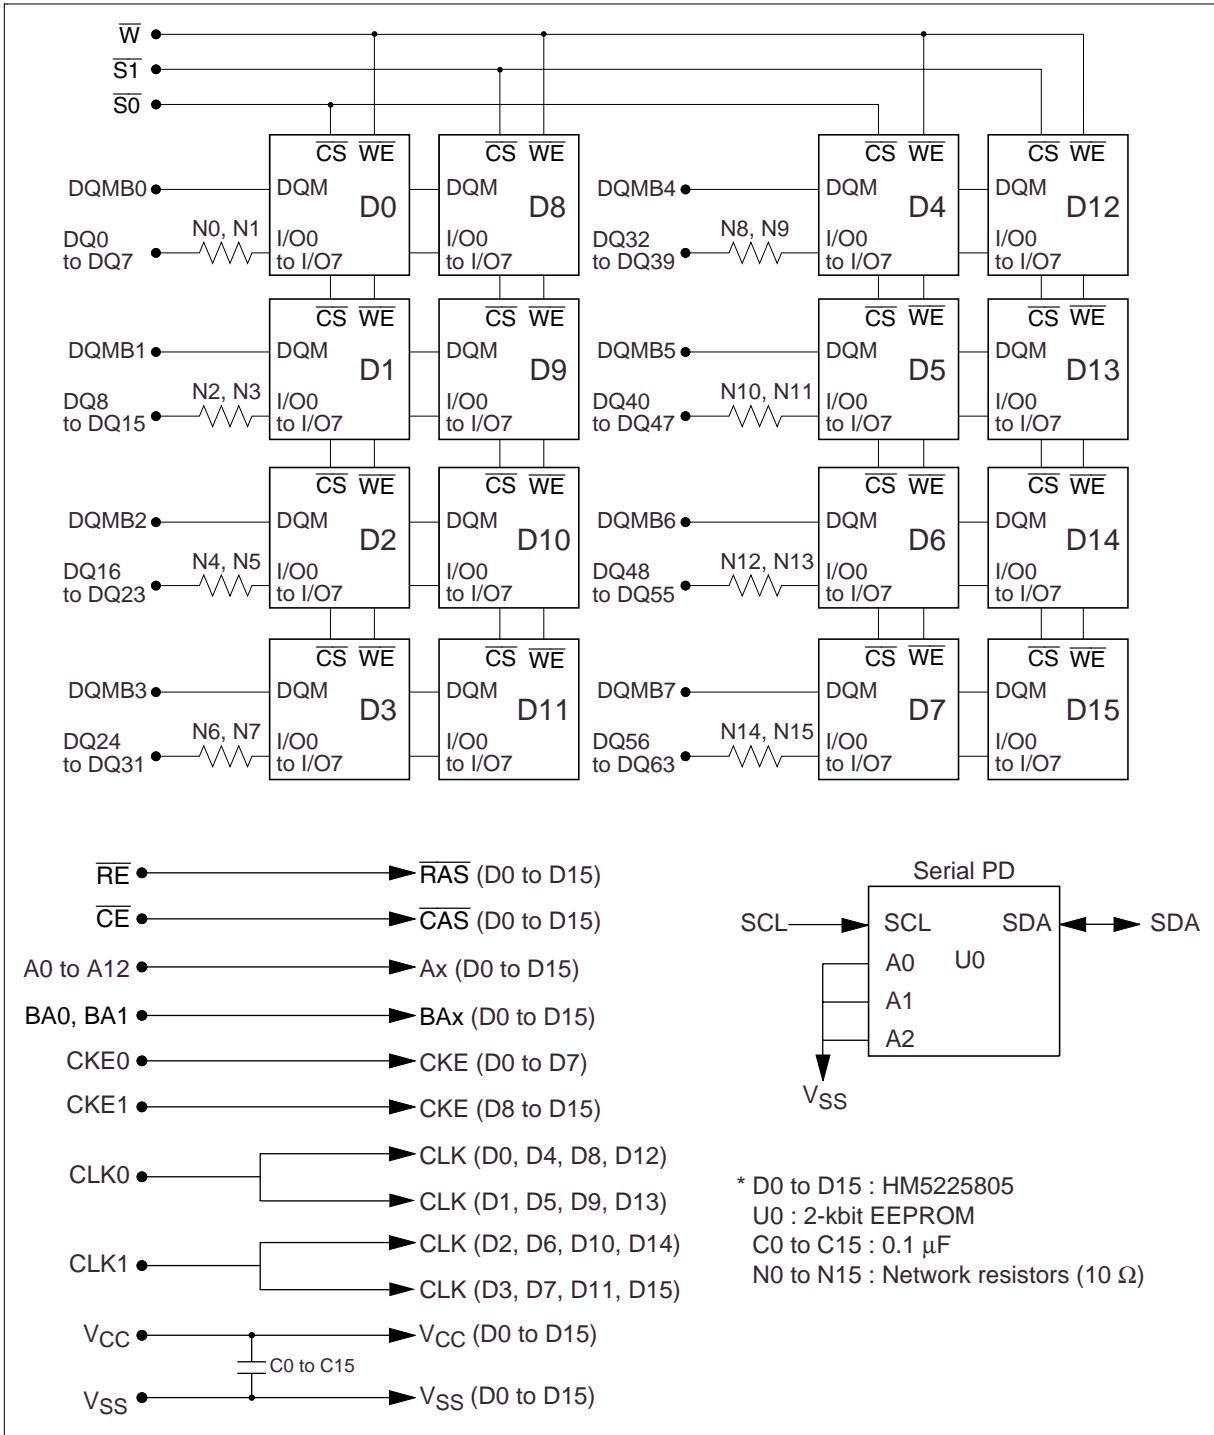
$\overline{W}$
$\overline{S1}$
$\overline{S0}$

$\overline{CS}$ $\overline{WE}$ DQM D0 I/O0 to I/O7
$\overline{CS}$ $\overline{WE}$ DQM D8 I/O0 to I/O7
$\overline{CS}$ $\overline{WE}$ DQM D4 I/O0 to I/O7
$\overline{CS}$ $\overline{WE}$ DQM D12 I/O0 to I/O7

DQMB0
DQ0 to DQ7
N0, N1
DQMB4
DQ32 to DQ39
N8, N9

$\overline{CS}$ $\overline{WE}$ DQM D1 I/O0 to I/O7
$\overline{CS}$ $\overline{WE}$ DQM D9 I/O0 to I/O7
$\overline{CS}$ $\overline{WE}$ DQM D5 I/O0 to I/O7
$\overline{CS}$ $\overline{WE}$ DQM D13 I/O0 to I/O7

DQMB1
DQ8 to DQ15
N2, N3
DQMB5
DQ40 to DQ47
N10, N11

$\overline{CS}$ $\overline{WE}$ DQM D2 I/O0 to I/O7
$\overline{CS}$ $\overline{WE}$ DQM D10 I/O0 to I/O7
$\overline{CS}$ $\overline{WE}$ DQM D6 I/O0 to I/O7
$\overline{CS}$ $\overline{WE}$ DQM D14 I/O0 to I/O7

DQMB2
DQ16 to DQ23
N4, N5
DQMB6
DQ48 to DQ55
N12, N13

$\overline{CS}$ $\overline{WE}$ DQM D3 I/O0 to I/O7
$\overline{CS}$ $\overline{WE}$ DQM D11 I/O0 to I/O7
$\overline{CS}$ $\overline{WE}$ DQM D7 I/O0 to I/O7
$\overline{CS}$ $\overline{WE}$ DQM D15 I/O0 to I/O7

DQMB3
DQ24 to DQ31
N6, N7
DQMB7
DQ56 to DQ63
N14, N15

$\overline{RE}$ → $\overline{RAS}$ (D0 to D15)
$\overline{CE}$ → $\overline{CAS}$ (D0 to D15)
A0 to A12 → Ax (D0 to D15)
BA0, BA1 → BAx (D0 to D15)
CKE0 → CKE (D0 to D7)
CKE1 → CKE (D8 to D15)
CLK0 → CLK (D0, D4, D8, D12)
CLK (D1, D5, D9, D13)
CLK1 → CLK (D2, D6, D10, D14)
CLK (D3, D7, D11, D15)
$V_{CC}$ → $V_{CC}$ (D0 to D15)
C0 to C15
$V_{SS}$ → $V_{SS}$ (D0 to D15)

Serial PD
SCL SCL SDA SDA
A0 U0
A1
A2
$V_{SS}$

* D0 to D15 : HM5225805
U0 : 2-kbit EEPROM
C0 to C15 : 0.1 μF
N0 to N15 : Network resistors (10 Ω)